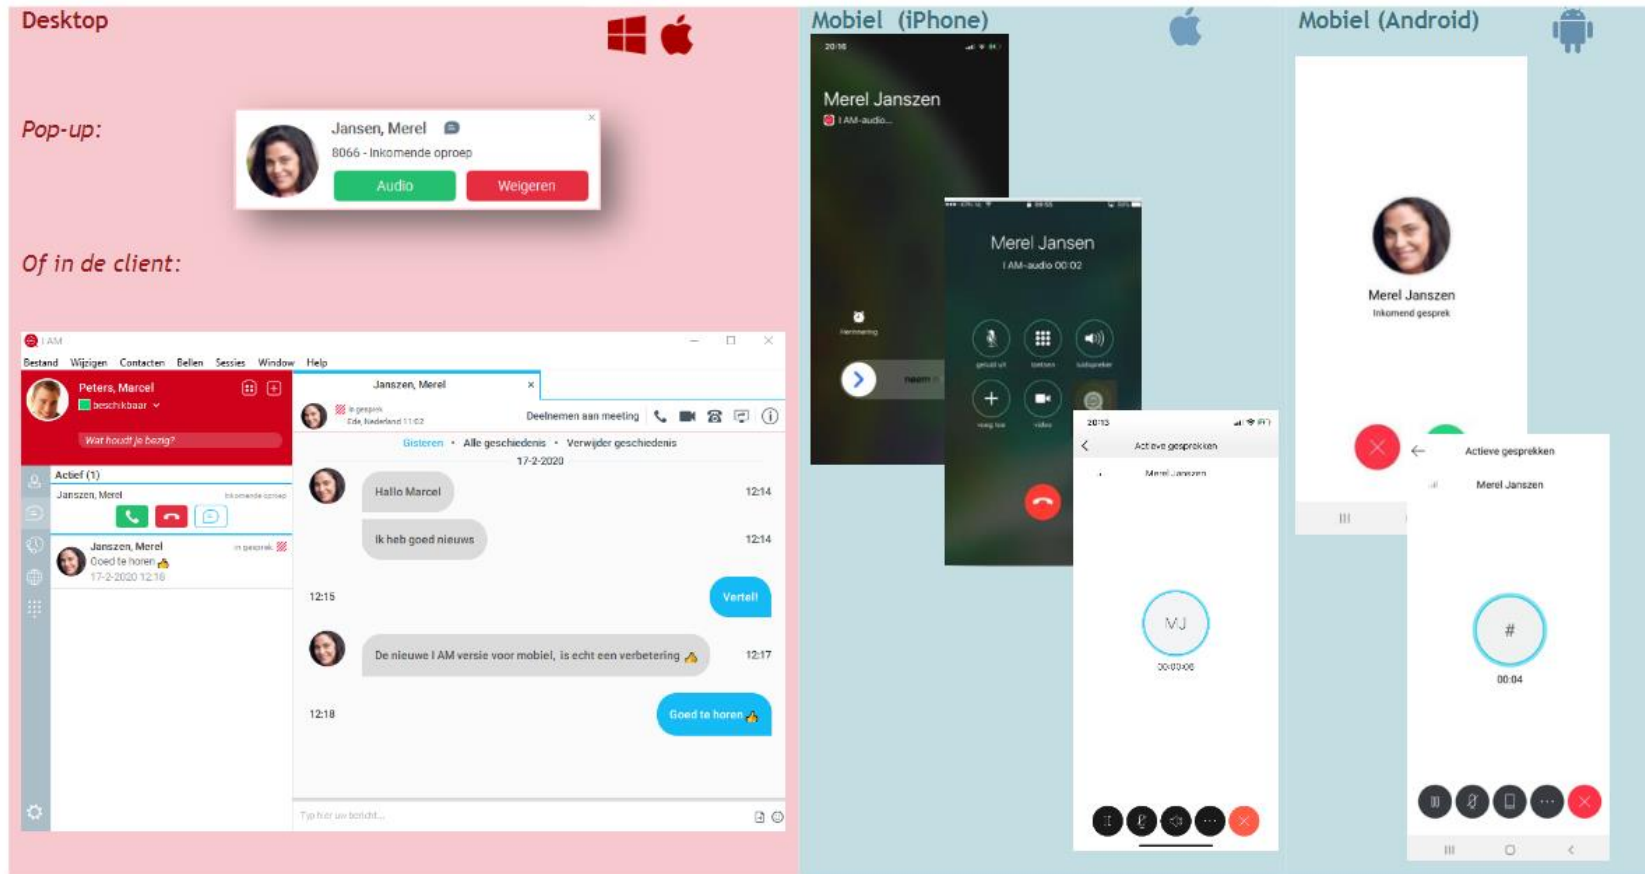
Desktop

Pop-up:

Jansen, Merel
8066 - Inkomende oproep
Audio
Weigeren

Of in de client:

I AM
Bestand Wijzigen Contacten Bellen Sessies Window Help

Peters, Marcel
beschikbaar
Wat houdt je bezig?

Actief (1)
Janszen, Merel
Inkomende oproep

Janszen, Merel
in gesprek
Goed te horen
17-2-2020 12:16

Janszen, Merel
in gesprek
Ede, Nederland 11:02
Deelnemen aan meeting

Gisteren • Alle geschiedenis • Verwijder geschiedenis
17-2-2020

Hallo Marcel 12:14
Ik heb goed nieuws 12:14
12:15 Vertel!
De nieuwe I AM versie voor mobiel, is echt een verbetering 12:17
12:18 Goed te horen

Typ hier uw bericht...

Mobiel (iPhone)

20:16
Merel Janszen
I AM-audio...
Herinnering
neem

Merel Jansen
I AM-audio 00:02
geluid uit
toetsen
luidspreker
voeg toe
video

20:13
Actieve gesprekken
Merel Janszen
VJ
00:00:06

Mobiel (Android)

Merel Janszen
Inkomend gesprek

Actieve gesprekken
Merel Janszen
#
00:04